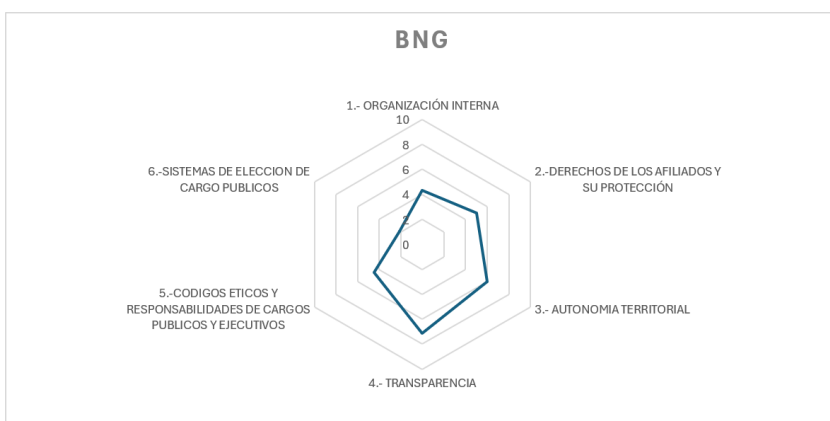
BNG

1.- ORGANIZACIÓN INTERNA

10
8
6
4
2
0

2.-DERECHOS DE LOS AFILIADOS Y SU PROTECCIÓN

3.- AUTONOMIA TERRITORIAL

4.- TRANSPARENCIA

5.-CODIGOS ETICOS Y RESPONSABILIDADES DE CARGOS PUBLICOS Y EJECUTIVOS

6.-SISTEMAS DE ELECCION DE CARGO PUBLICOS